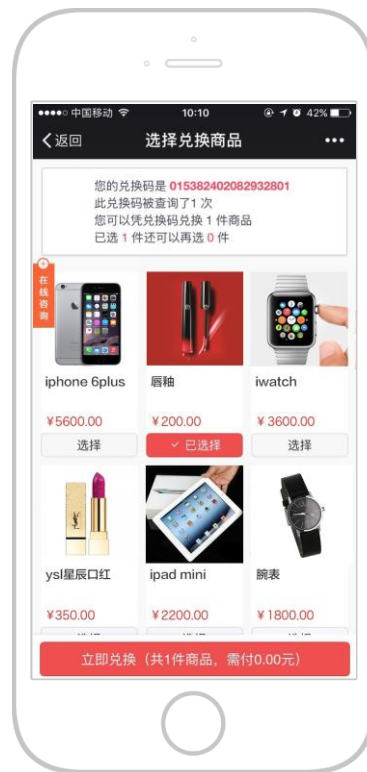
●●●●○ 中国移动 10:10 42%
< 返回 选择兑换商品 •••

您的兑换码是 015382402082932801
此兑换码被查询了1 次
您可以凭兑换码兑换 1 件商品
已选 1 件还可以再选 0 件

在线咨询

iphone 6plus
¥5600.00
选择

唇釉
¥200.00
已选择

iwatch
¥3600.00
选择

ysl星辰口红
¥350.00
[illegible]

ipad mini
¥2200.00
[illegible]

腕表
¥1800.00
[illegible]

立即兑换（共1件商品，需付0.00元）